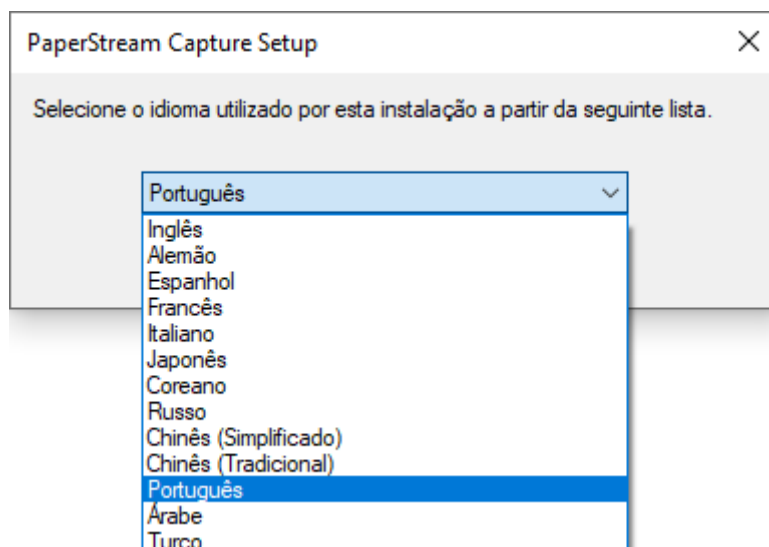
PaperStream Capture Setup

×

Selecione o idioma utilizado por esta instalação a partir da seguinte lista.

Português

Inglês
Alemão
Espanhol
Francês
Italiano
Japonês
Coreano
Russo
Chinês (Simplificado)
Chinês (Tradicional)
Português
Árabe
Turco